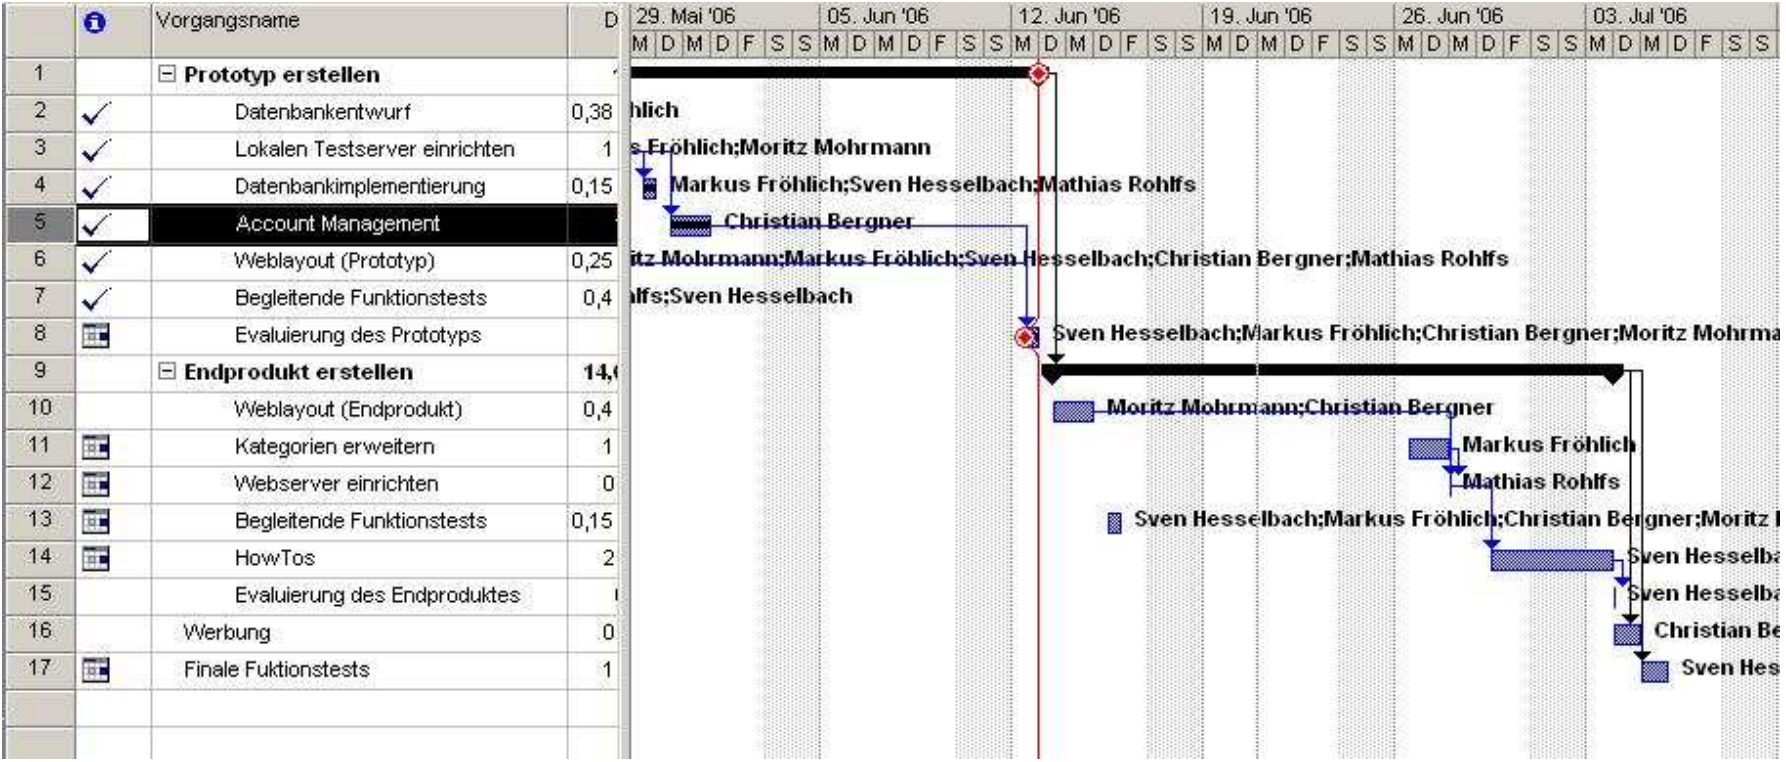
| | | Vorgangsname | D |
|---|---|---|---|
| 1 | | ⊟ Prototyp erstellen | |
| 2 | ✓ | Datenbankentwurf | 0,38 |
| 3 | ✓ | Lokalen Testserver einrichten | 1 |
| 4 | ✓ | Datenbankimplementierung | 0,15 |
| 5 | ✓ | Account Management | |
| 6 | ✓ | Weblayout (Prototyp) | 0,25 |
| 7 | ✓ | Begleitende Funktionstests | 0,4 |
| 8 | | Evaluierung des Prototyps | |
| 9 | | ⊟ Endprodukt erstellen | 14,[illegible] |
| 10 | | Weblayout (Endprodukt) | 0,4 |
| 11 | | Kategorien erweitern | 1 |
| 12 | | Webserver einrichten | 0 |
| 13 | | Begleitende Funktionstests | 0,15 |
| 14 | | HowTos | 2 |
| 15 | | Evaluierung des Endproduktes | |
| 16 | | Werbung | 0 |
| 17 | | Finale Fuktionstests | 1 |

29. Mai '06 | 05. Jun '06 | 12. Jun '06 | 19. Jun '06 | 26. Jun '06 | 03. Jul '06
M D M D F S S M D M D F S S M D M D F S S M D M D F S S M D M D F S S M D M D F S S

hlich
s Fröhlich;Moritz Mohrmann
Markus Fröhlich;Sven Hesselbach;Mathias Rohlfs
Christian Bergner
itz Mohrmann;Markus Fröhlich;Sven Hesselbach;Christian Bergner;Mathias Rohlfs
lfs;Sven Hesselbach
Sven Hesselbach;Markus Fröhlich;Christian Bergner;Moritz Mohrma
Moritz Mohrmann;Christian Bergner
Markus Fröhlich
Mathias Rohlfs
Sven Hesselbach;Markus Fröhlich;Christian Bergner;Moritz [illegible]
Sven Hesselba
Sven Hesselba
Christian Be
Sven Hes